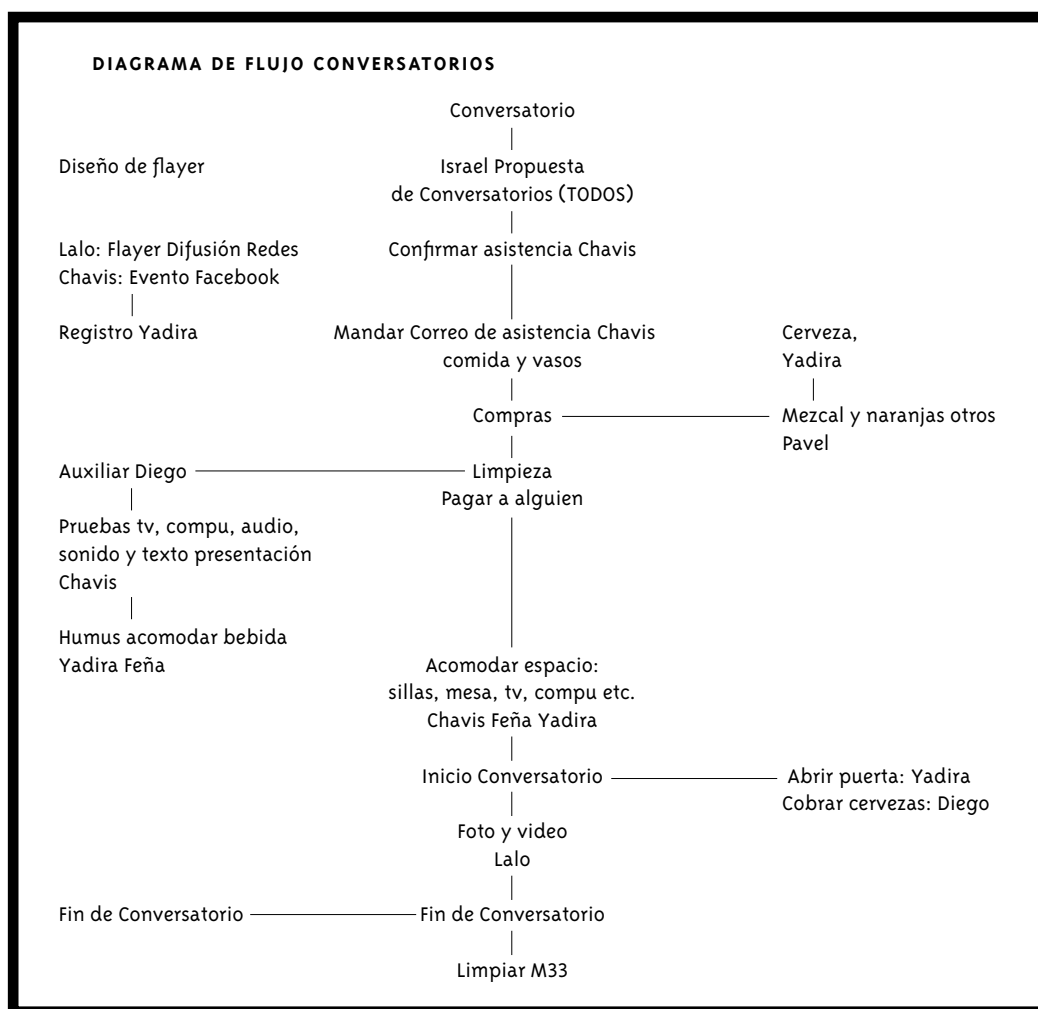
DIAGRAMA DE FLUJO CONVERSATORIOS

Conversatorio

Diseño de flayer

Israel Propuesta de Conversatorios (TODOS)

Lalo: Flayer Difusión Redes
Chavis: Evento Facebook

Confirmar asistencia Chavis

Registro Yadira

Mandar Correo de asistencia Chavis comida y vasos

Cerveza, Yadira

Compras

Mezcal y naranjas otros Pavel

Auxiliar Diego

Limpieza
Pagar a alguien

Pruebas tv, compu, audio, sonido y texto presentación Chavis

Humus acomodar bebida Yadira Feña

Acomodar espacio: sillas, mesa, tv, compu etc. Chavis Feña Yadira

Inicio Conversatorio

Abrir puerta: Yadira
Cobrar cervezas: Diego

Foto y video
Lalo

Fin de Conversatorio

Fin de Conversatorio

Limpiar M33